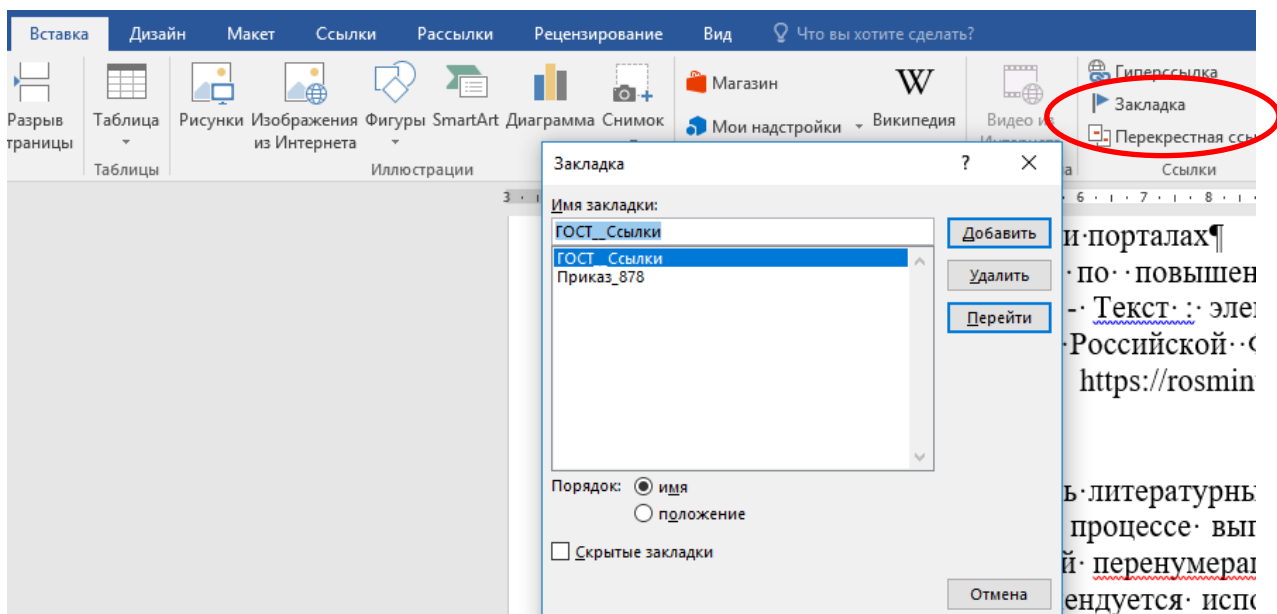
Вставка Дизайн Макет Ссылки Рассылки Рецензирование Вид Что вы хотите сделать?

Разрыв страницы
Таблица
Таблицы
Рисунки Изображения из Интернета Фигуры SmartArt Диаграмма Снимок
Иллюстрации
Магазин
Мои надстройки
Википедия
Видео из Интернета
Гиперссылка
Закладка
Перекрестная ссы
Ссылки

Закладка ? ✕
Имя закладки:
ГОСТ__Ссылки
ГОСТ__Ссылки
Приказ_878
Добавить
Удалить
Перейти
Порядок: имя
положение
Скрытые закладки
Отмена

и·порталах¶
·по··повышен
-·Текст·:·эле
·Российской··
https://rosmin

ь·литературны
процессе·вып
й·перенумера
ендуется·исп